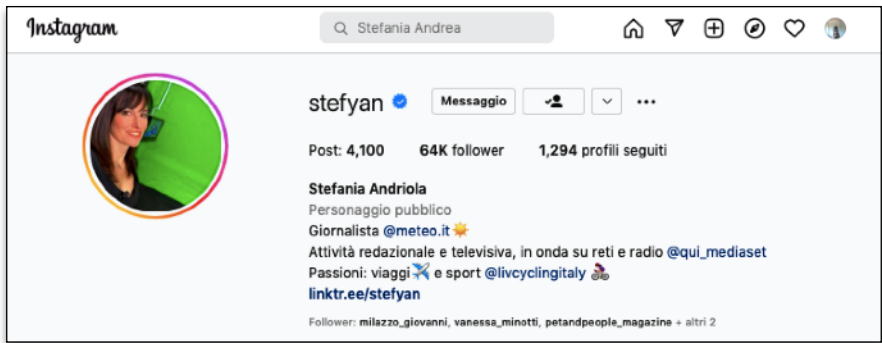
Instagram

Stefania Andrea

stefyan

Messaggio

Post: 4,100 64K follower 1,294 profili seguiti

Stefania Andriola
Personaggio pubblico
Giornalista @meteo.it 🌞
Attività redazionale e televisiva, in onda su reti e radio @qui_mediaset
Passioni: viaggi ✈️ e sport @livcyclingitaly 🚴
linktr.ee/stefyan

Follower: milazzo_giovanni, vanessa_minotti, petandpeople_magazine + altri 2